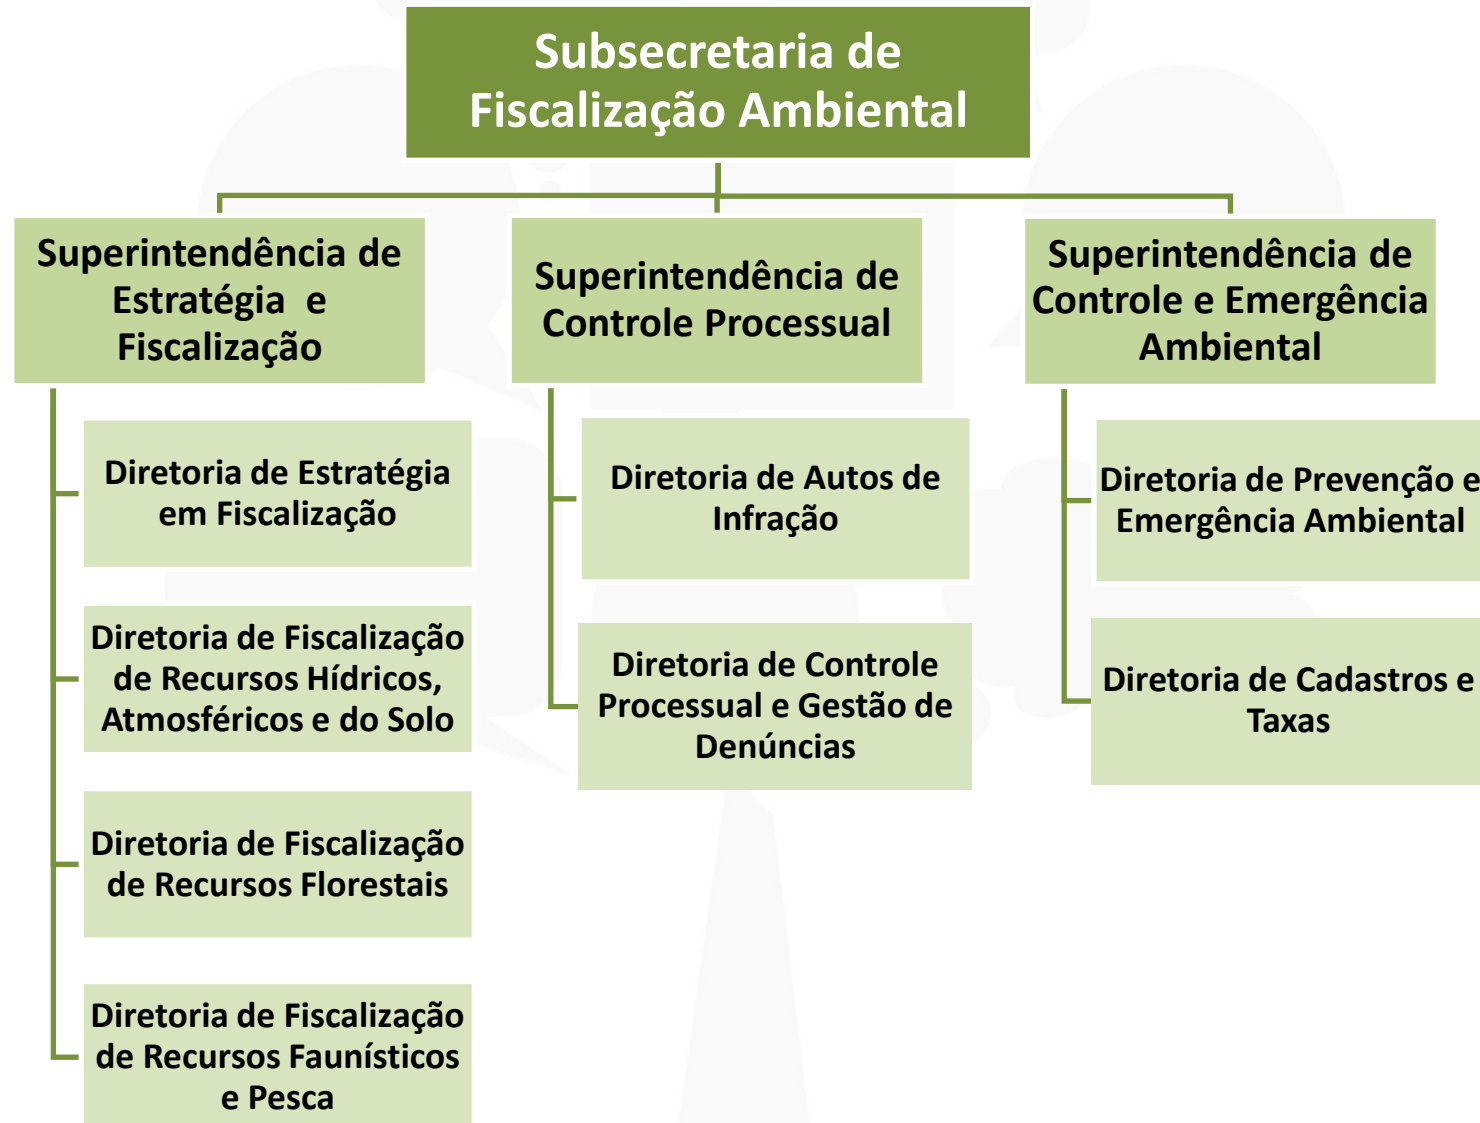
Subsecretaria de Fiscalização Ambiental

Superintendência de Estratégia e Fiscalização

Diretoria de Estratégia em Fiscalização

Diretoria de Fiscalização de Recursos Hídricos, Atmosféricos e do Solo

Diretoria de Fiscalização de Recursos Florestais

Diretoria de Fiscalização de Recursos Faunísticos e Pesca

Superintendência de Controle Processual

Diretoria de Autos de Infração

Diretoria de Controle Processual e Gestão de Denúncias

Superintendência de Controle e Emergência Ambiental

Diretoria de Prevenção e Emergência Ambiental

Diretoria de Cadastros e Taxas